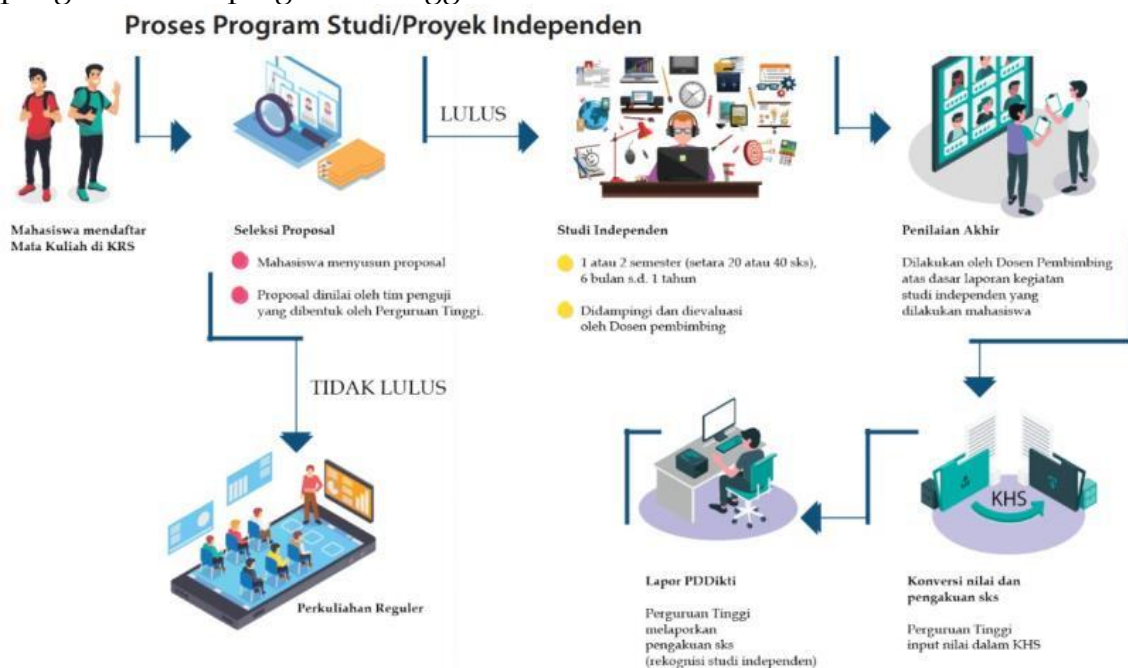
Proses Program Studi/Proyek Independen

Mahasiswa mendaftar Mata Kuliah di KRS

Seleksi Proposal

Mahasiswa menyusun proposal

Proposal dinilai oleh tim penguji yang dibentuk oleh Perguruan Tinggi.

LULUS

Studi Independen

1 atau 2 semester (setara 20 atau 40 sks), 6 bulan s.d. 1 tahun

Didampingi dan dievaluasi oleh Dosen pembimbing

Penilaian Akhir

Dilakukan oleh Dosen Pembimbing atas dasar laporan kegiatan studi independen yang dilakukan mahasiswa

TIDAK LULUS

Perkuliahan Reguler

KHS

Lapor PDDikti

Perguruan Tinggi melaporkan pengakuan sks (rekognisi studi independen)

Konversi nilai dan pengakuan sks

Perguruan Tinggi input nilai dalam KHS